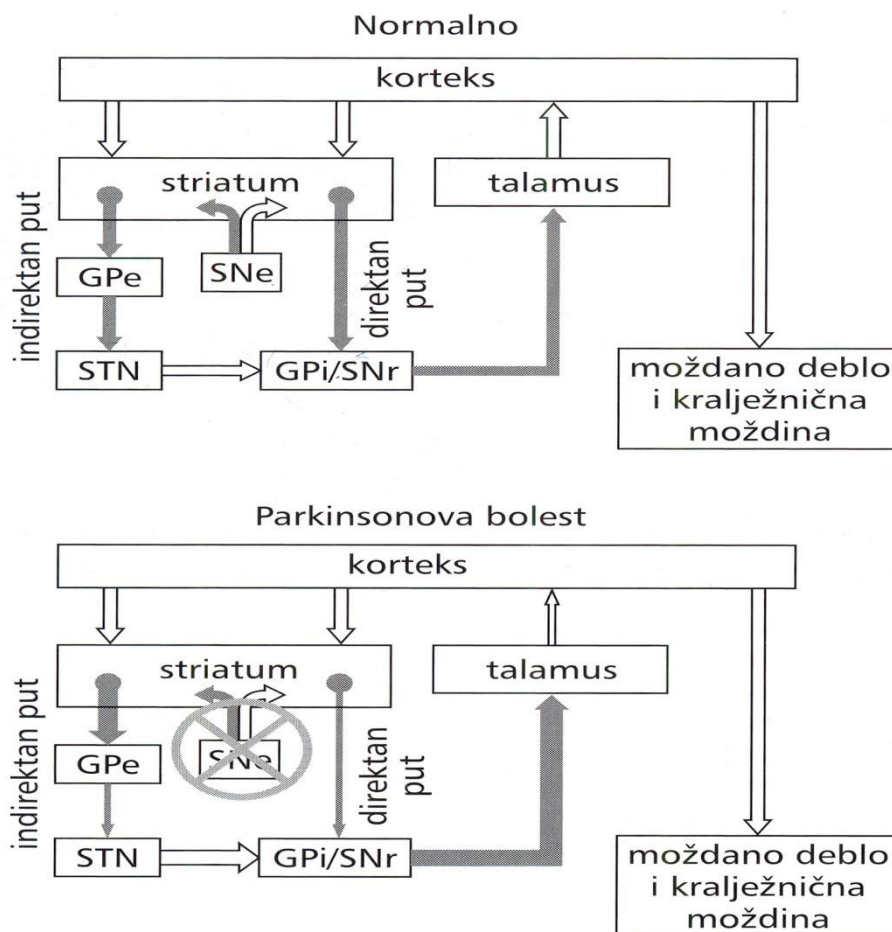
Normalno

korteks

striatum

talamus

indirektan put

GPe

SNe

direktan put

STN

GPi/SNr

moždano deblo i kralježnična moždina

Parkinsonova bolest

korteks

striatum

talamus

indirektan put

GPe

SNe

direktan put

STN

GPi/SNr

moždano deblo i kralježnična moždina